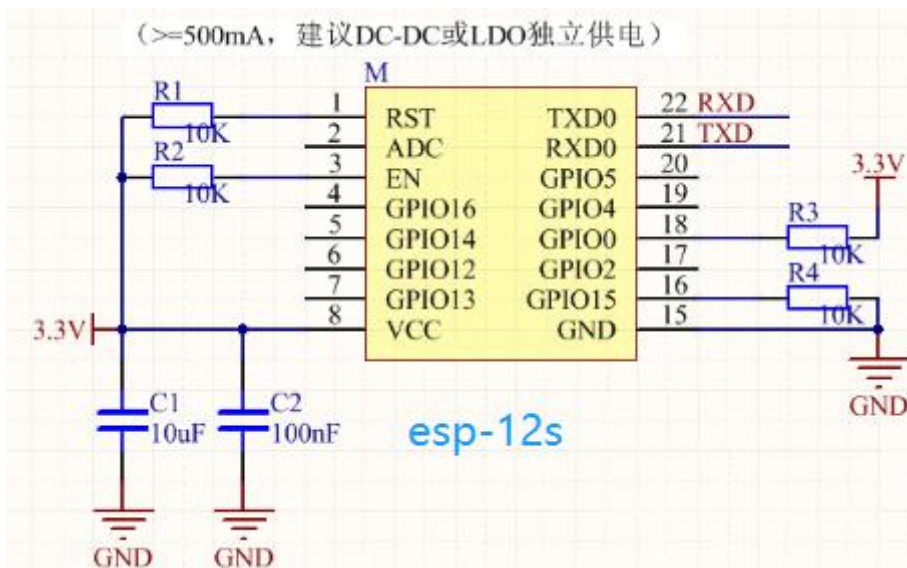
（>=500mA，建议DC-DC或LDO独立供电）

M

R1
10K
R2
10K

1 RST
2 ADC
3 EN
4 GPIO16
5 GPIO14
6 GPIO12
7 GPIO13
8 VCC

TXD0 22 RXD
RXD0 21 TXD
GPIO5 20
GPIO4 19
GPIO0 18
GPIO2 17
GPIO15 16
GND 15

3.3V
R3
10K
R4
10K
GND

3.3V

C1
10uF
C2
100nF

esp-12s

GND
GND